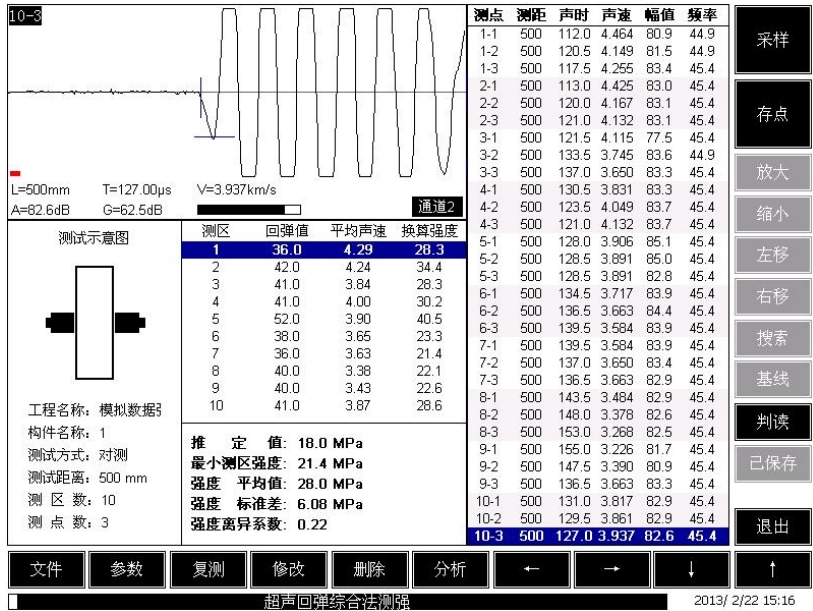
10-3

L=500mm T=127.00μs V=3.937km/s
A=82.6dB G=62.5dB 通道2

测试示意图

工程名称：模拟数据5
构件名称：1
测试方式：对测
测试距离：500 mm
测 区 数：10
测 点 数：3

| 测区 | 回弹值 | 平均声速 | 换算强度 |
|---|---|---|---|
| 1 | 36.0 | 4.29 | 28.3 |
| 2 | 42.0 | 4.24 | 34.4 |
| 3 | 41.0 | 3.84 | 28.3 |
| 4 | 41.0 | 4.00 | 30.2 |
| 5 | 52.0 | 3.90 | 40.5 |
| 6 | 38.0 | 3.65 | 23.3 |
| 7 | 36.0 | 3.63 | 21.4 |
| 8 | 40.0 | 3.38 | 22.1 |
| 9 | 40.0 | 3.43 | 22.6 |
| 10 | 41.0 | 3.87 | 28.6 |

推 定 值：18.0 MPa
最小测区强度：21.4 MPa
强度 平均值：28.0 MPa
强度 标准差：6.08 MPa
强度离异系数：0.22

| 测点 | 测距 | 声时 | 声速 | 幅值 | 频率 |
|---|---|---|---|---|---|
| 1-1 | 500 | 112.0 | 4.464 | 80.9 | 44.9 |
| 1-2 | 500 | 120.5 | 4.149 | 81.5 | 44.9 |
| 1-3 | 500 | 117.5 | 4.255 | 83.4 | 45.4 |
| 2-1 | 500 | 113.0 | 4.425 | 83.0 | 45.4 |
| 2-2 | 500 | 120.0 | 4.167 | 83.1 | 45.4 |
| 2-3 | 500 | 121.0 | 4.132 | 83.1 | 45.4 |
| 3-1 | 500 | 121.5 | 4.115 | 77.5 | 45.4 |
| 3-2 | 500 | 133.5 | 3.745 | 83.6 | 44.9 |
| 3-3 | 500 | 137.0 | 3.650 | 83.3 | 45.4 |
| 4-1 | 500 | 130.5 | 3.831 | 83.3 | 45.4 |
| 4-2 | 500 | 123.5 | 4.049 | 83.7 | 45.4 |
| 4-3 | 500 | 121.0 | 4.132 | 83.7 | 45.4 |
| 5-1 | 500 | 128.0 | 3.906 | 85.1 | 45.4 |
| 5-2 | 500 | 128.5 | 3.891 | 85.0 | 45.4 |
| 5-3 | 500 | 128.5 | 3.891 | 82.8 | 45.4 |
| 6-1 | 500 | 134.5 | 3.717 | 83.9 | 45.4 |
| 6-2 | 500 | 136.5 | 3.663 | 84.4 | 45.4 |
| 6-3 | 500 | 139.5 | 3.584 | 83.9 | 45.4 |
| 7-1 | 500 | 139.5 | 3.584 | 83.9 | 45.4 |
| 7-2 | 500 | 137.0 | 3.650 | 83.4 | 45.4 |
| 7-3 | 500 | 136.5 | 3.663 | 82.9 | 45.4 |
| 8-1 | 500 | 143.5 | 3.484 | 82.9 | 45.4 |
| 8-2 | 500 | 148.0 | 3.378 | 82.6 | 45.4 |
| 8-3 | 500 | 153.0 | 3.268 | 82.5 | 45.4 |
| 9-1 | 500 | 155.0 | 3.226 | 81.7 | 45.4 |
| 9-2 | 500 | 147.5 | 3.390 | 80.9 | 45.4 |
| 9-3 | 500 | 136.5 | 3.663 | 83.3 | 45.4 |
| 10-1 | 500 | 131.0 | 3.817 | 82.9 | 45.4 |
| 10-2 | 500 | 129.5 | 3.861 | 82.9 | 45.4 |
| 10-3 | 500 | 127.0 | 3.937 | 82.6 | 45.4 |

采样
存点
放大
缩小
左移
右移
搜索
基线
判读
已保存
退出

文件 参数 复测 修改 删除 分析 ← → ↓ ↑

超声回弹综合法测强
2013/ 2/22 15:16